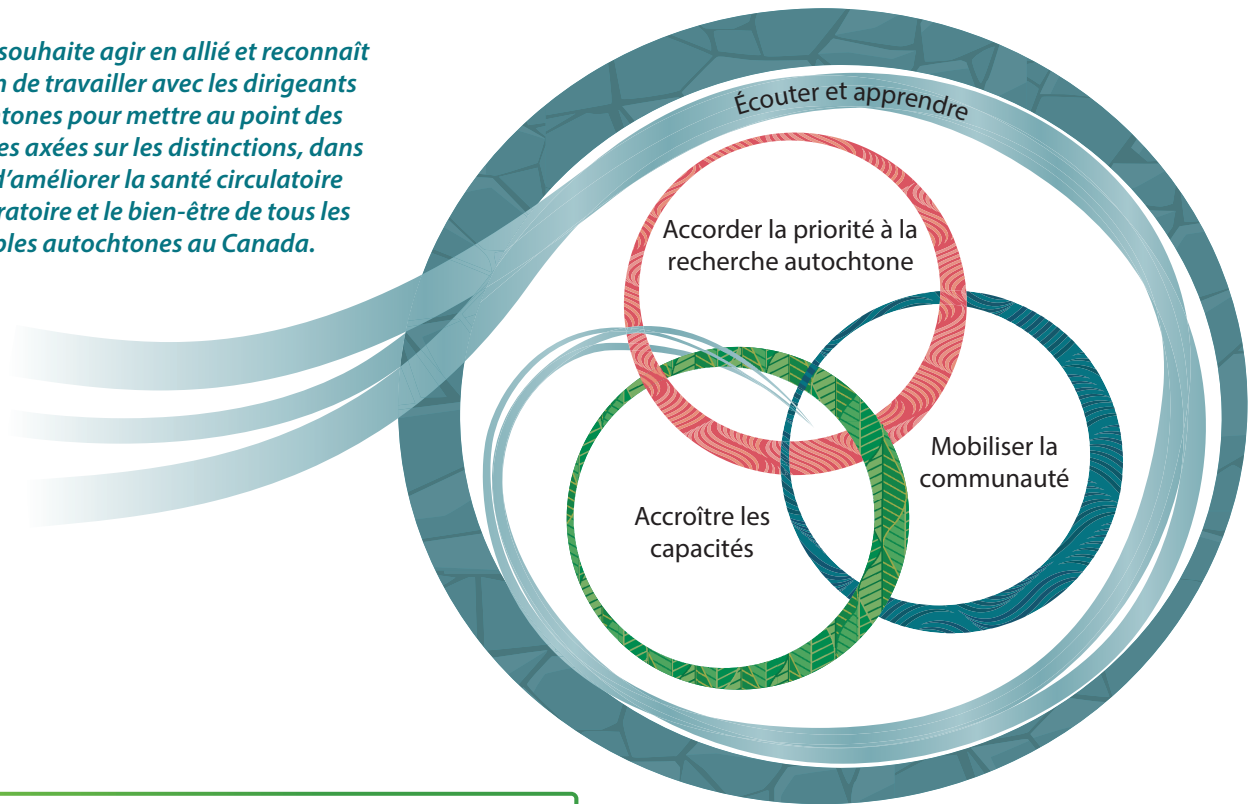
souhaite agir en allié et reconnaît n de travailler avec les dirigeants tones pour mettre au point des es axées sur les distinctions, dans d'améliorer la santé circulatoire ratoire et le bien-être de tous les ples autochtones au Canada.

Écouter et apprendre

Accorder la priorité à la recherche autochtone

Mobiliser la communauté

Accroître les capacités